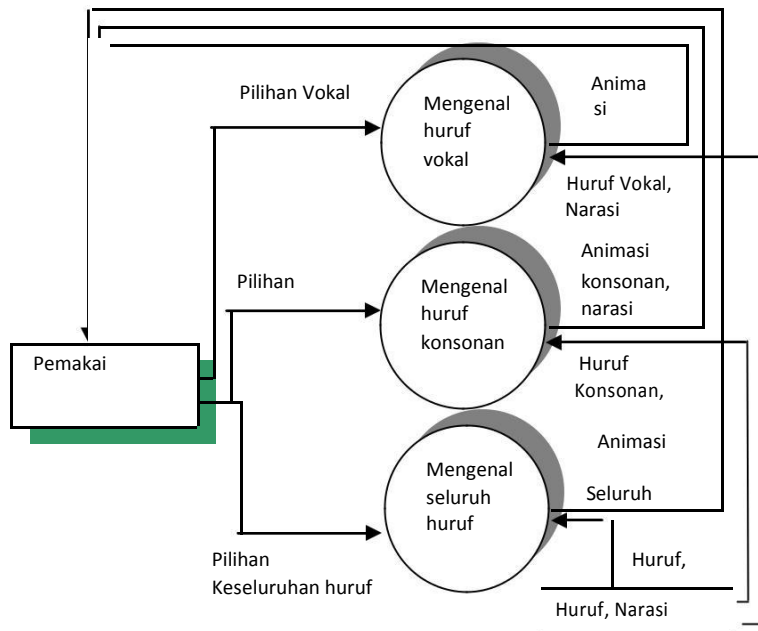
Pilihan Vokal

Mengenal huruf vokal

Anima si

Huruf Vokal, Narasi

Pilihan

Mengenal huruf konsonan

Animasi konsonan, narasi

Pemakai

Huruf Konsonan,

Animasi

Mengenal seluruh huruf

Seluruh

Huruf,

Pilihan Keseluruhan huruf

Huruf, Narasi